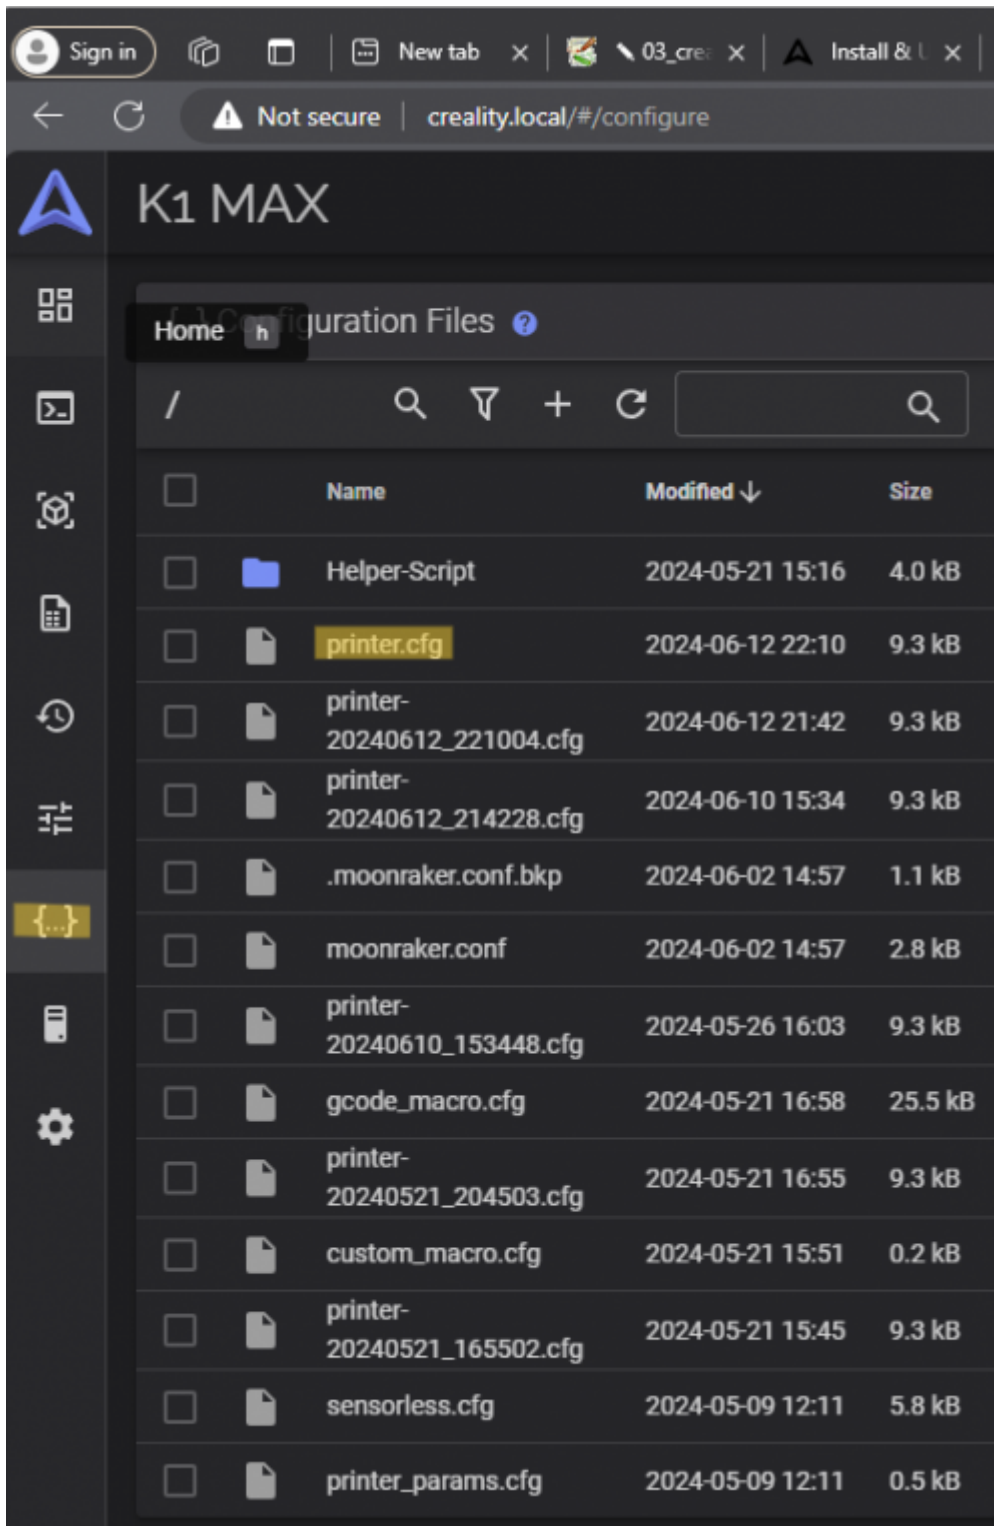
Sign in
New tab ×
03_cre ×
Install & ×
Not secure | creality.local/#/configure

K1 MAX

Home h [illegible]guration Files ?

/

| | | Name | Modified ↓ | Size |
|---|---|---|---|---|
| | | Helper-Script | 2024-05-21 15:16 | 4.0 kB |
| | | printer.cfg | 2024-06-12 22:10 | 9.3 kB |
| | | printer-20240612_221004.cfg | 2024-06-12 21:42 | 9.3 kB |
| | | printer-20240612_214228.cfg | 2024-06-10 15:34 | 9.3 kB |
| | | .moonraker.conf.bkp | 2024-06-02 14:57 | 1.1 kB |
| | | moonraker.conf | 2024-06-02 14:57 | 2.8 kB |
| | | printer-20240610_153448.cfg | 2024-05-26 16:03 | 9.3 kB |
| | | gcode_macro.cfg | 2024-05-21 16:58 | 25.5 kB |
| | | printer-20240521_204503.cfg | 2024-05-21 16:55 | 9.3 kB |
| | | custom_macro.cfg | 2024-05-21 15:51 | 0.2 kB |
| | | printer-20240521_165502.cfg | 2024-05-21 15:45 | 9.3 kB |
| | | sensorless.cfg | 2024-05-09 12:11 | 5.8 kB |
| | | printer_params.cfg | 2024-05-09 12:11 | 0.5 kB |